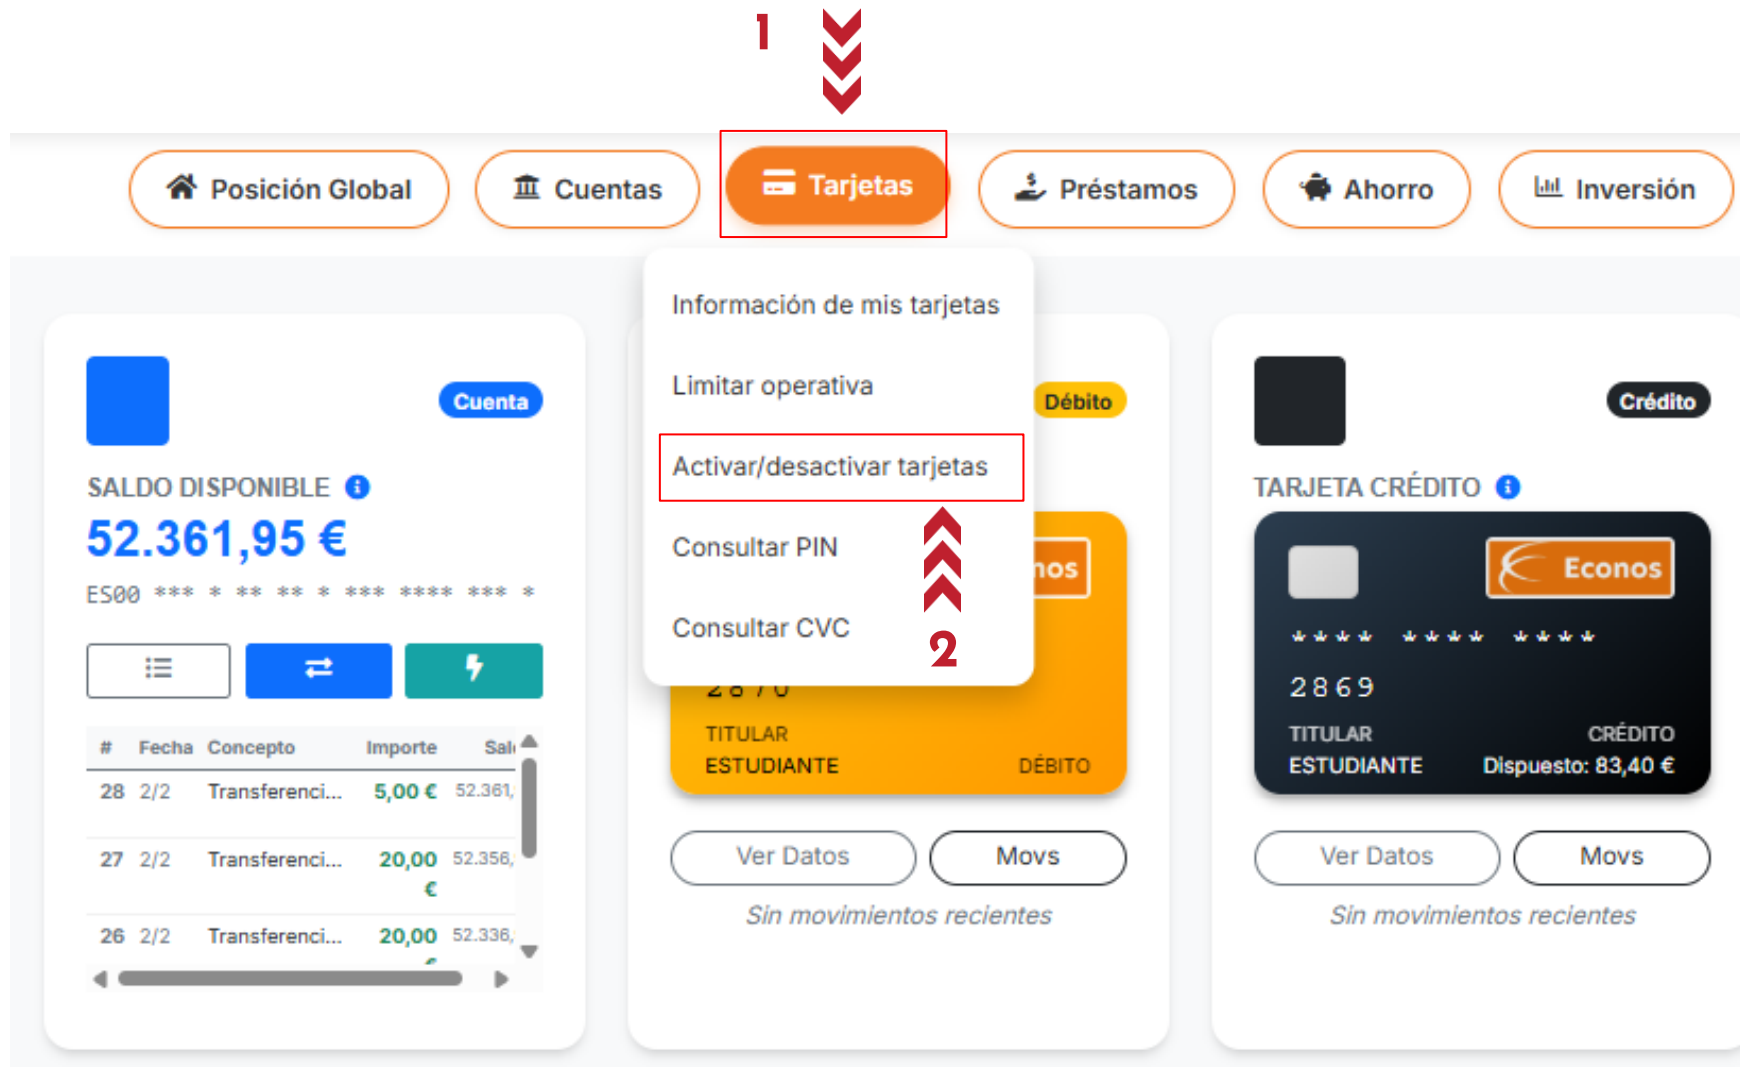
1

Posición Global
Cuentas
Tarjetas
Préstamos
Ahorro
Inversión

Información de mis tarjetas
Limitar operativa
Activar/desactivar tarjetas
Consultar PIN
Consultar CVC
2

Cuenta
SALDO DISPONIBLE
52.361,95 €
ES00 *** * ** ** * *** **** *** *

| # | Fecha | Concepto | Importe | Sal |
|---|---|---|---|---|
| 28 | 2/2 | Transferenci... | 5,00 € | 52.361, |
| 27 | 2/2 | Transferenci... | 20,00 € | 52.356, |
| 26 | 2/2 | Transferenci... | 20,00 | 52.336, |

Débito
nos
2870
TITULAR
ESTUDIANTE
DÉBITO
Ver Datos
Movs
Sin movimientos recientes

Crédito
TARJETA CRÉDITO
Econos
**** **** ****
2869
TITULAR
ESTUDIANTE
CRÉDITO
Dispuesto: 83,40 €
Ver Datos
Movs
Sin movimientos recientes